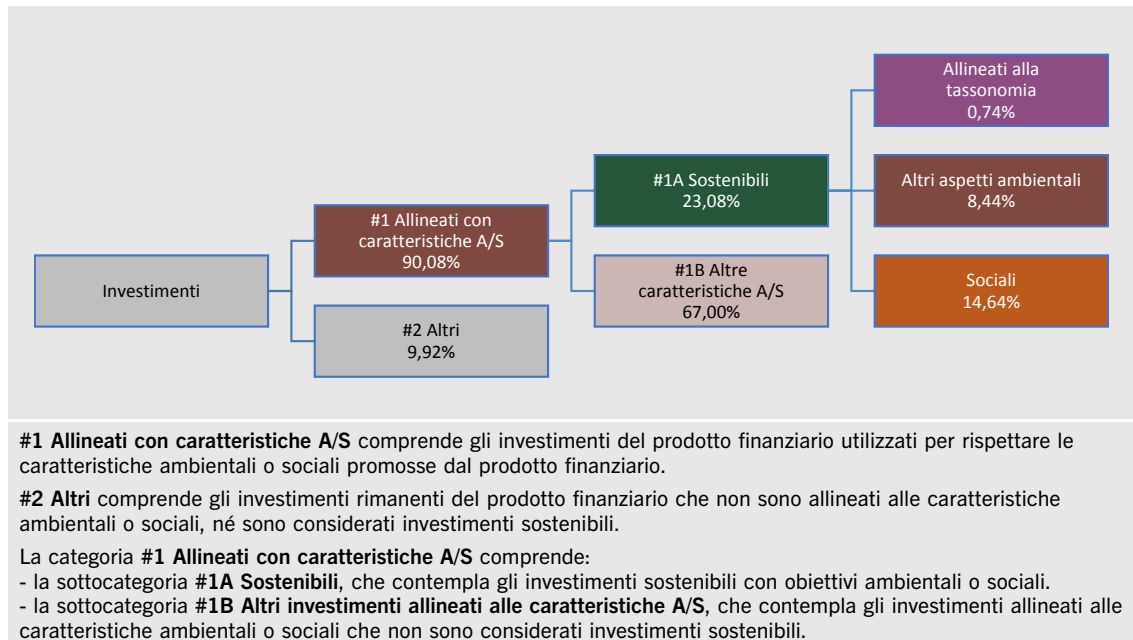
Investimenti

#1 Allineati con caratteristiche A/S
90,08%

#2 Altri
9,92%

#1A Sostenibili
23,08%

#1B Altre caratteristiche A/S
67,00%

Allineati alla tassonomia
0,74%

Altri aspetti ambientali
8,44%

Sociali
14,64%

**#1 Allineati con caratteristiche A/S** comprende gli investimenti del prodotto finanziario utilizzati per rispettare le caratteristiche ambientali o sociali promosse dal prodotto finanziario.

**#2 Altri** comprende gli investimenti rimanenti del prodotto finanziario che non sono allineati alle caratteristiche ambientali o sociali, né sono considerati investimenti sostenibili.

La categoria **#1 Allineati con caratteristiche A/S** comprende:
- la sottocategoria **#1A Sostenibili**, che contempla gli investimenti sostenibili con obiettivi ambientali o sociali.
- la sottocategoria **#1B Altri investimenti allineati alle caratteristiche A/S**, che contempla gli investimenti allineati alle caratteristiche ambientali o sociali che non sono considerati investimenti sostenibili.